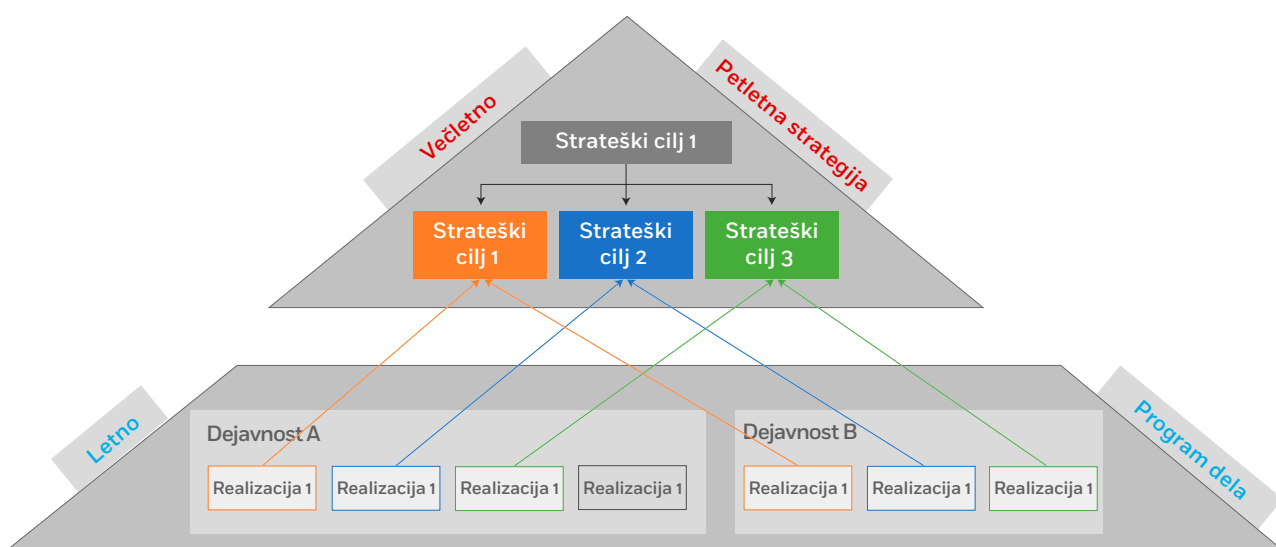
Večletno

Petletna strategija

Strateški cilj 1

Strateški cilj 1

Strateški cilj 2

Strateški cilj 3

Letno

Program dela

Dejavnost A

Realizacija 1

Realizacija 1

Realizacija 1

Realizacija 1

Dejavnost B

Realizacija 1

Realizacija 1

Realizacija 1